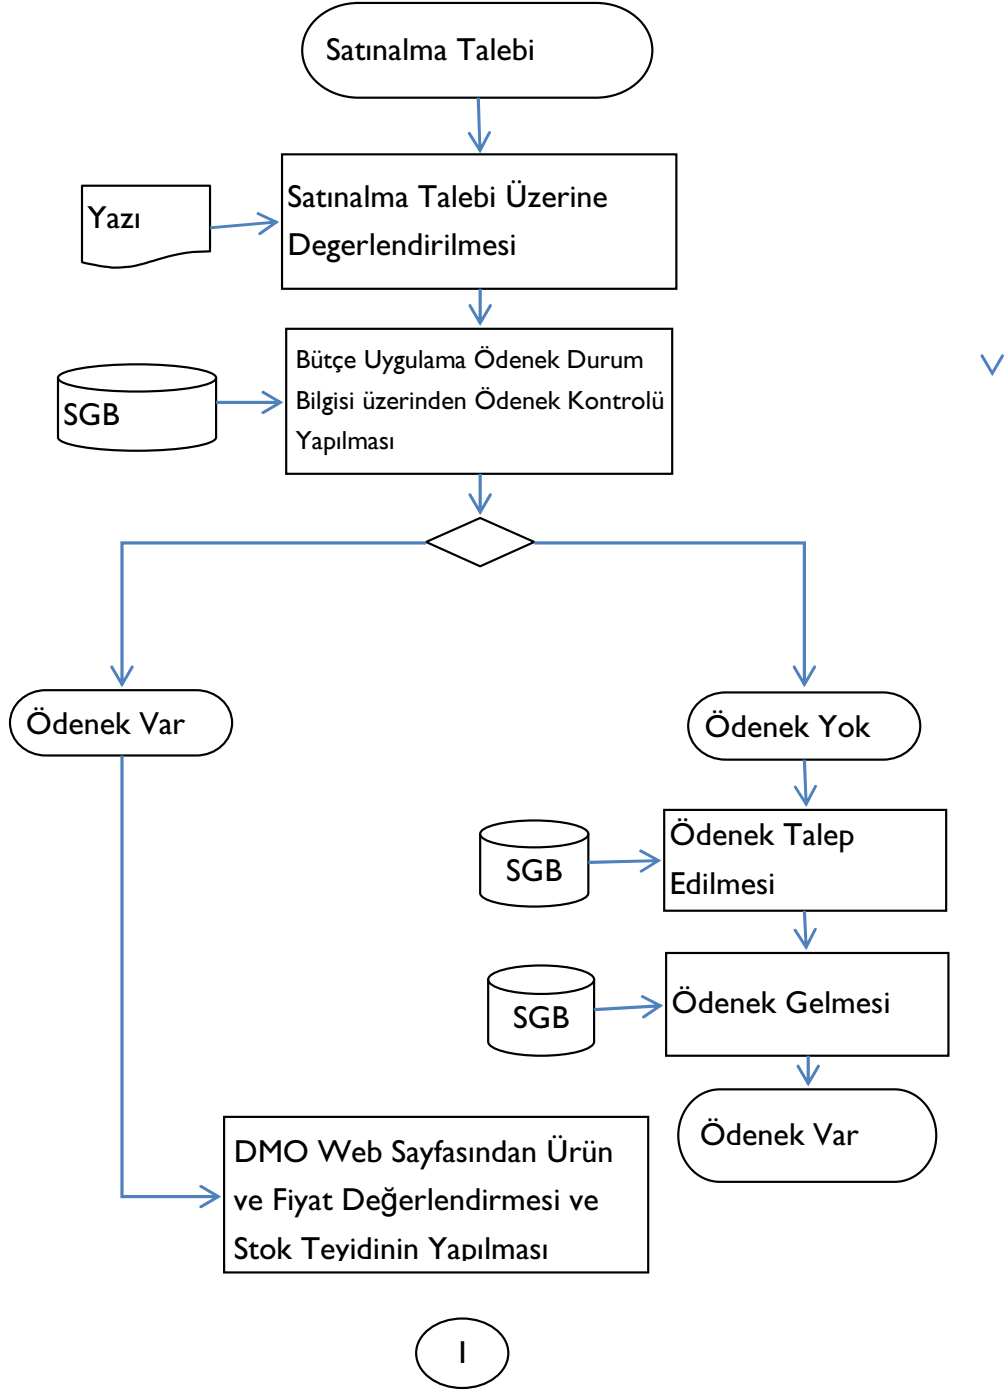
Satınalma Talebi

Yazı

Satınalma Talebi Üzerine Degerlendirilmesi

SGB

Bütçe Uygulama Ödenek Durum Bilgisi üzerinden Ödenek Kontrolü Yapılması

Ödenek Var

Ödenek Yok

SGB

Ödenek Talep Edilmesi

SGB

Ödenek Gelmesi

Ödenek Var

DMO Web Sayfasından Ürün ve Fiyat Değerlendirmesi ve Stok Teyidinin Yapılması

1